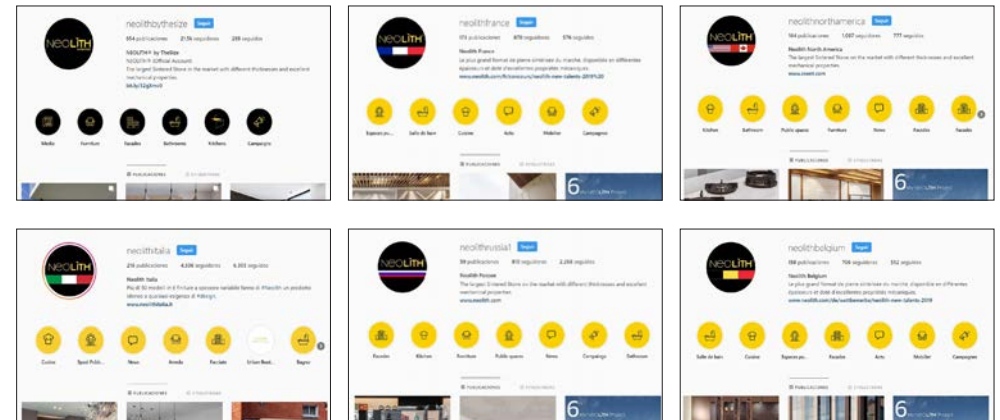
neolithbythesize Seguir

554 publicaciones 21,5k seguidores 288 seguidos

NEOLITH® by TheSize
NEOLITH® (Official Account)
The largest Sintered Stone in the market with different thicknesses and excellent mechanical properties.
bit.ly/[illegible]

Media Furniture Facades Bathrooms Kitchens Campaigns

PUBLICACIONES ETIQUETADAS

NEOLITH

neolithfrance Seguir

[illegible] publicaciones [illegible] seguidores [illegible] seguidos

Neolith France
Le plus grand format de pierre sintérisée du marché, disponible en différentes épaisseurs et doté d'excellentes propriétés mécaniques.
www.neolith.com/fr/concours/neolith-new-talents-2019%20

Espaces pu... Salle de bain Cuisine Arts Mobilier Campagnes

PUBLICACIONES ETIQUETADAS

NEOLITH

neolithnorthamerica Seguir

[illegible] publicaciones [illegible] seguidores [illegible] seguidos

Neolith North America
The largest Sintered Stone in the market with different thicknesses and excellent mechanical properties.
www.neolith.com

Kitchen Bathroom Public spaces Furniture News Facades Facades

PUBLICACIONES ETIQUETADAS

NEOLITH

neolithitalia Seguir

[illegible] publicaciones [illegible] seguidores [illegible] seguidos

Neolith Italia
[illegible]
www.neolithitalia.it

Cucina Spazi Pubbl... News Arredo Facciate Urban Rest... Bagno

PUBLICACIONES ETIQUETADAS

NEOLITH

neolithrussia1 Seguir

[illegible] publicaciones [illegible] seguidores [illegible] seguidos

Neolith Россия
The largest Sintered Stone in the market with different thicknesses and excellent mechanical properties.
www.neolith.com

Facades Kitchen Furniture Public spaces News Campaign Bathroom

PUBLICACIONES ETIQUETADAS

NEOLITH

neolithbelgium Seguir

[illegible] publicaciones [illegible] seguidores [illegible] seguidos

Neolith Belgium
Le plus grand format de pierre sintérisée du marché, disponible en différentes épaisseurs et doté d'excellentes propriétés mécaniques.
www.neolith.com/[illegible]/neolith-new-talents-2019

Salle de bain Cuisine Espaces pu... Facades Arts Mobilier Campagnes

PUBLICACIONES ETIQUETADAS